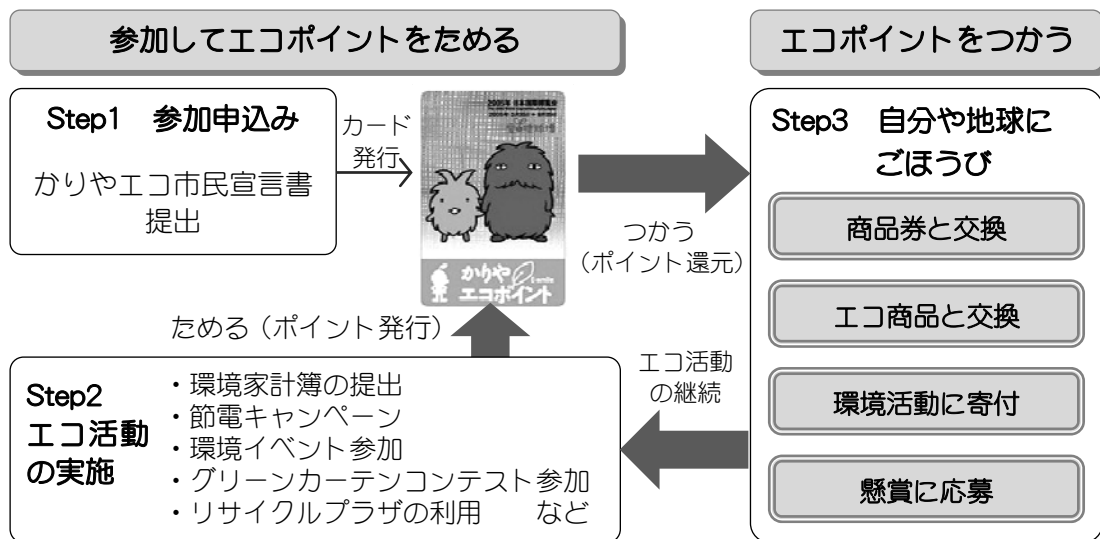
参加してエコポイントをためる

エコポイントをつかう

Step1　参加申込み

かりやエコ市民宣言書提出

カード発行

2005年 日本国際博覧会

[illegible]

かりや エコポイント

Step3　自分や地球にごほうび

商品券と交換

エコ商品と交換

環境活動に寄付

懸賞に応募

つかう（ポイント還元）

ためる（ポイント発行）

エコ活動の継続

Step2
エコ活動の実施

・環境家計簿の提出
・節電キャンペーン
・環境イベント参加
・グリーンカーテンコンテスト参加
・リサイクルプラザの利用　　など